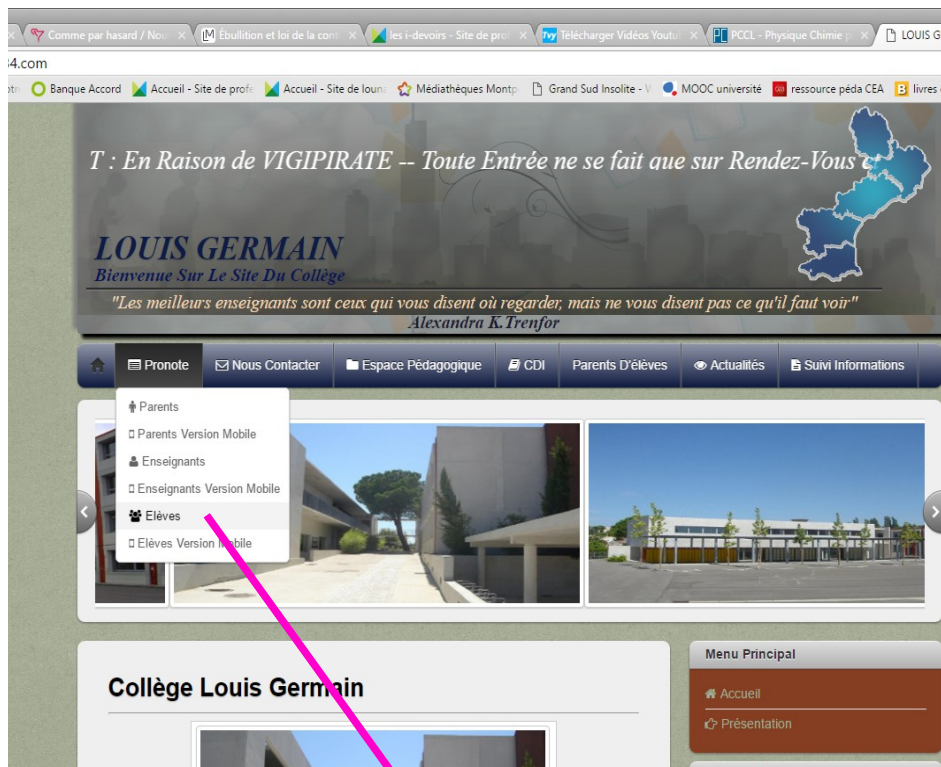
Comme par hasard / Nou ×
Ébullition et loi de la cont ×
les i-devoirs - Site de prof ×
Télécharger Vidéos Youtu ×
PCCL - Physique Chimie p ×
LOUIS G

34.com

Banque Accord
Accueil - Site de profe
Accueil - Site de louns
Médiathèques Montp
Grand Sud Insolite - V
MOOC université
ressource péda CEA
livres

T : En Raison de VIGIPIRATE -- Toute Entrée ne se fait que sur Rendez-Vous

LOUIS GERMAIN
Bienvenue Sur Le Site Du Collège

"Les meilleurs enseignants sont ceux qui vous disent où regarder, mais ne vous disent pas ce qu'il faut voir"
Alexandra K.Trenfor

Pronote
Nous Contacter
Espace Pédagogique
CDI
Parents D'élèves
Actualités
Suivi Informations

Parents
Parents Version Mobile
Enseignants
Enseignants Version Mobile
Elèves
Elèves Version Mobile

Collège Louis Germain

Menu Principal
Accueil
Présentation